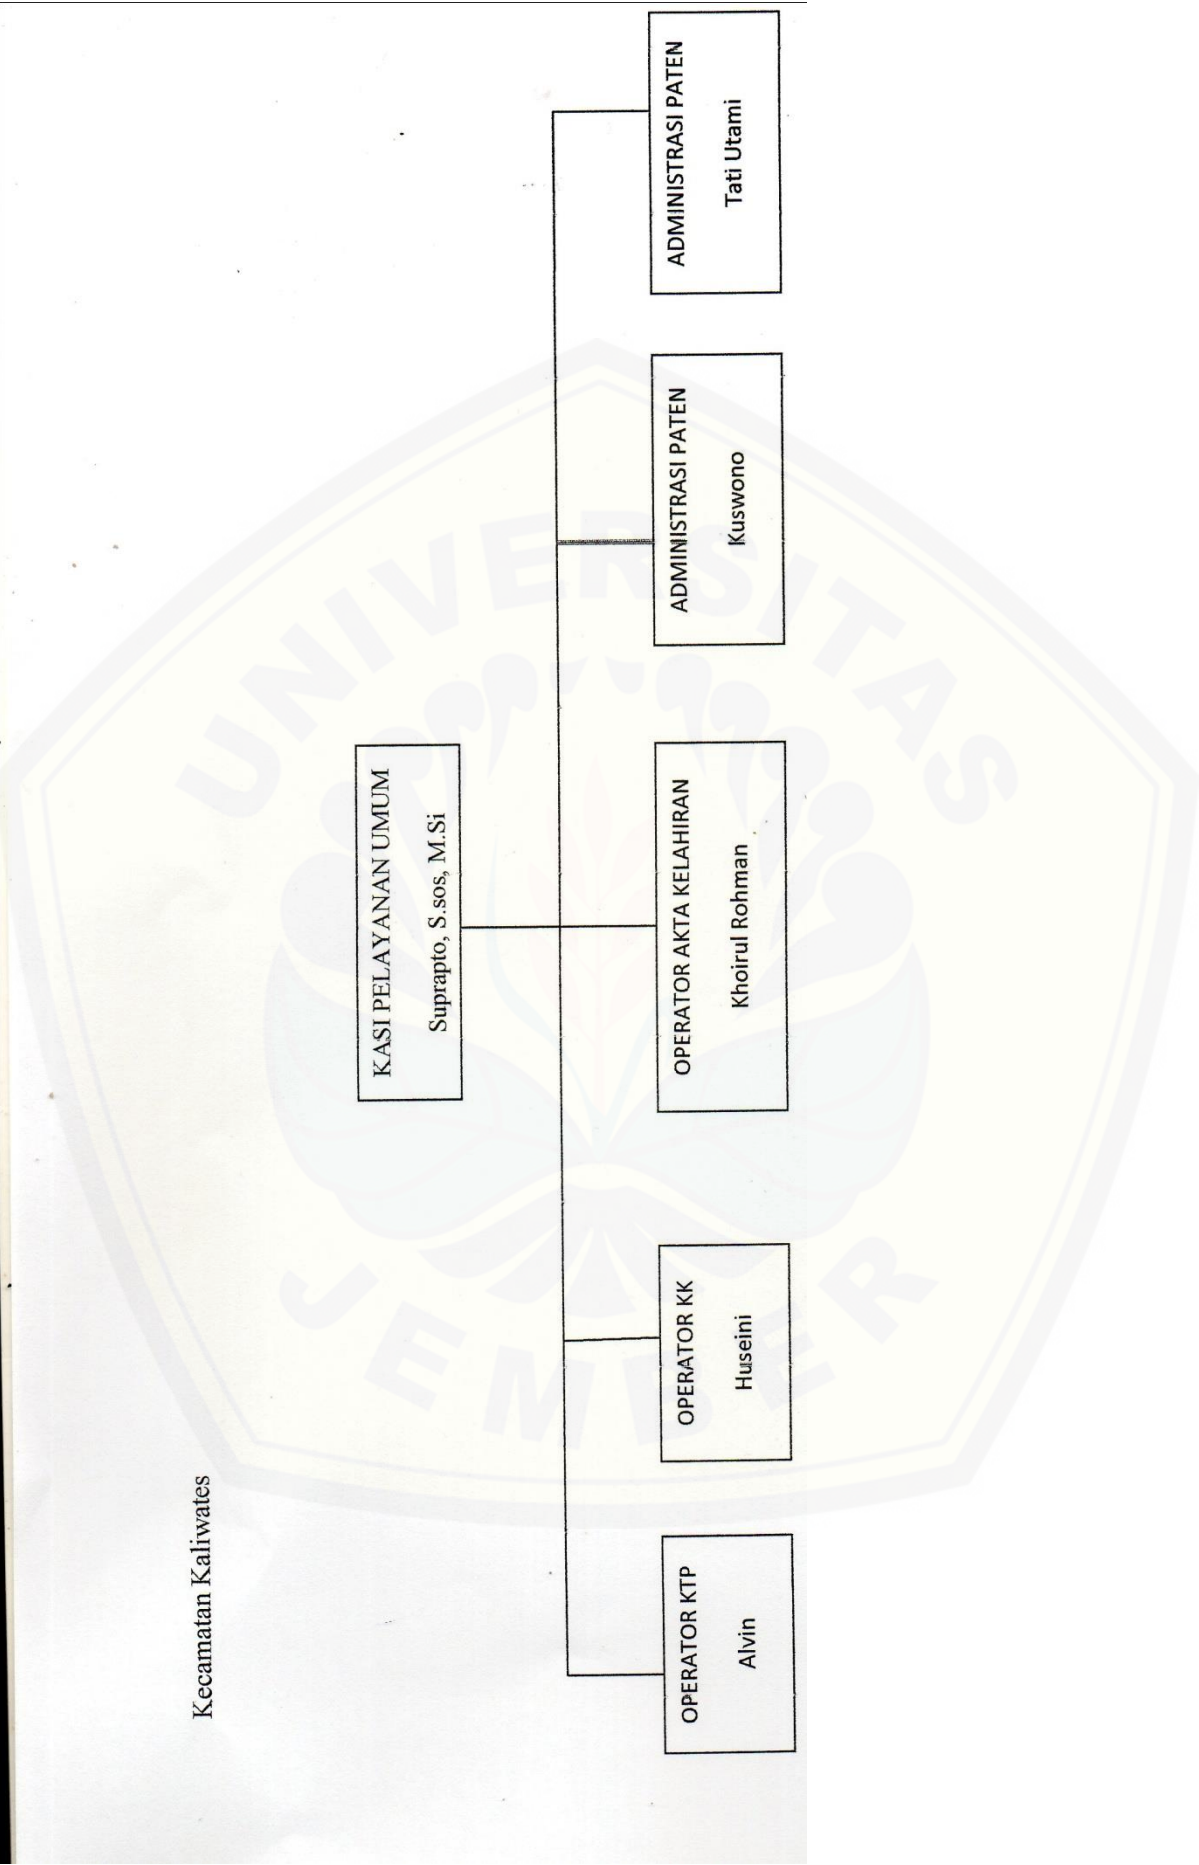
Kecamatan Kaliwates

KASI PELAYANAN UMUM
Suprapto, S.sos, M.Si

OPERATOR KTP
Alvin

OPERATOR KK
Huseini

OPERATOR AKTA KELAHIRAN
Khoirul Rohman

ADMINISTRASI PATEN
Kuswono

ADMINISTRASI PATEN
Tati Utami

UNIVERSITAS JEMBER